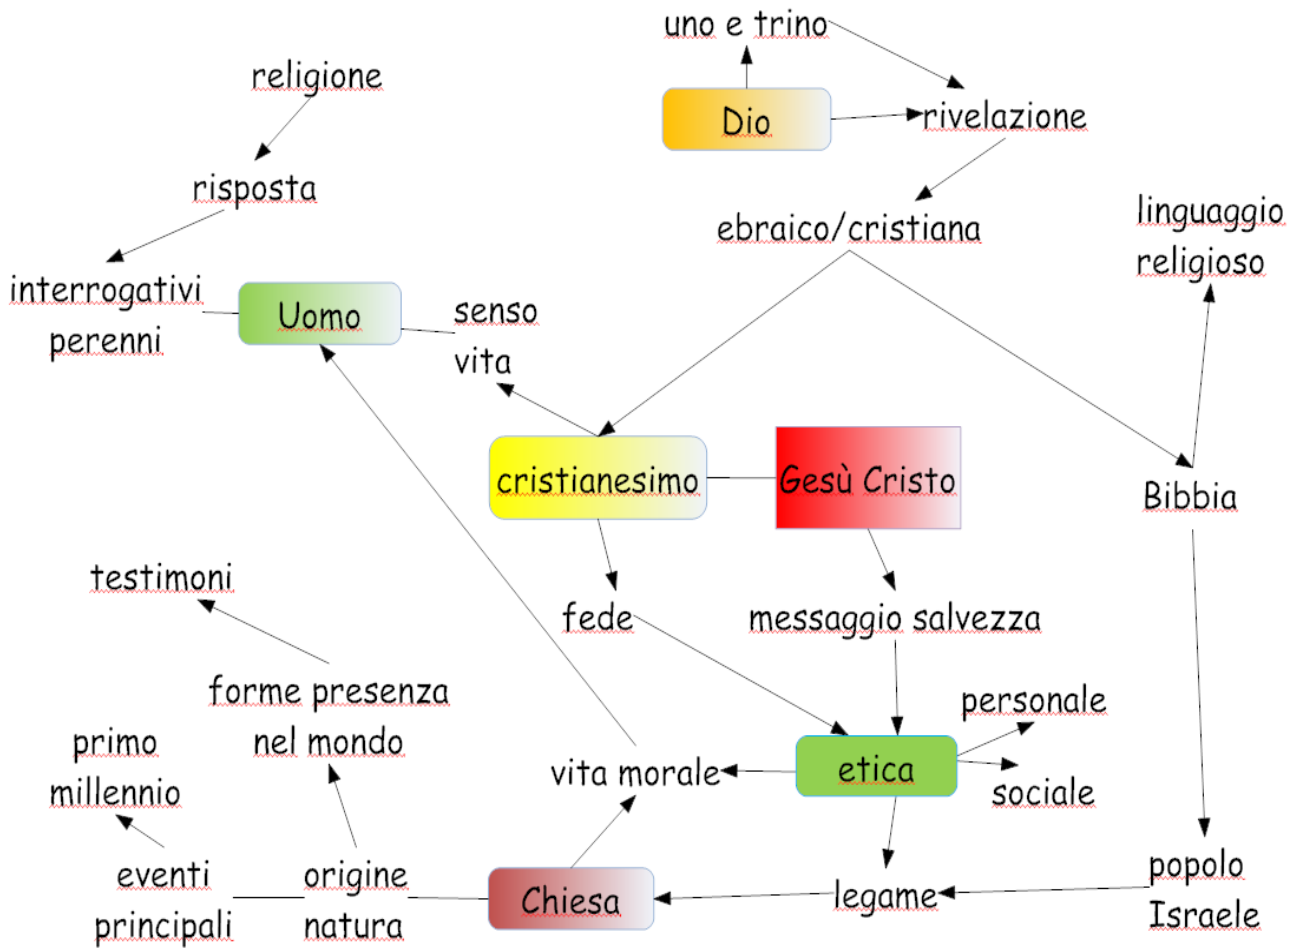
uno e trino

Dio

rivelazione

religione

risposta

ebraico/cristiana

linguaggio religioso

interrogativi perenni

Uomo

senso vita

cristianesimo

Gesù Cristo

Bibbia

testimoni

fede

messaggio salvezza

forme presenza nel mondo

personale

primo millennio

vita morale

etica

sociale

eventi principali

origine natura

Chiesa

legame

popolo Israele